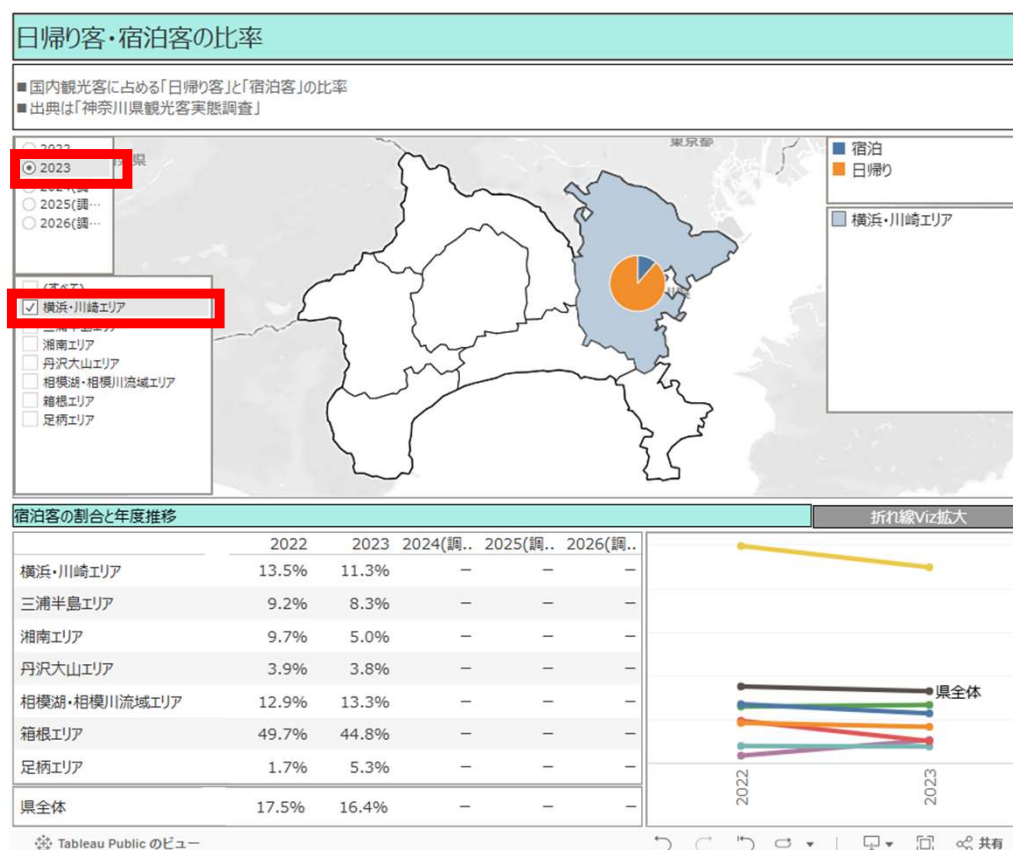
日帰り客・宿泊客の比率

■国内観光客に占める「日帰り客」と「宿泊客」の比率
■出典は「神奈川県観光客実態調査」

2022
2023
2024(調…
2025(調…
2026(調…

(すべて)
横浜・川崎エリア
三浦半島エリア
湘南エリア
丹沢大山エリア
相模湖・相模川流域エリア
箱根エリア
足柄エリア

東京都

宿泊
日帰り

横浜・川崎エリア

宿泊客の割合と年度推移

折れ線Viz拡大

| | 2022 | 2023 | 2024(調.. | 2025(調.. | 2026(調.. |
|---|---|---|---|---|---|
| 横浜・川崎エリア | 13.5% | 11.3% | – | – | – |
| 三浦半島エリア | 9.2% | 8.3% | – | – | – |
| 湘南エリア | 9.7% | 5.0% | – | – | – |
| 丹沢大山エリア | 3.9% | 3.8% | – | – | – |
| 相模湖・相模川流域エリア | 12.9% | 13.3% | – | – | – |
| 箱根エリア | 49.7% | 44.8% | – | – | – |
| 足柄エリア | 1.7% | 5.3% | – | – | – |
| 県全体 | 17.5% | 16.4% | – | – | – |

県全体
2022
2023

Tableau Public のビュー
共有